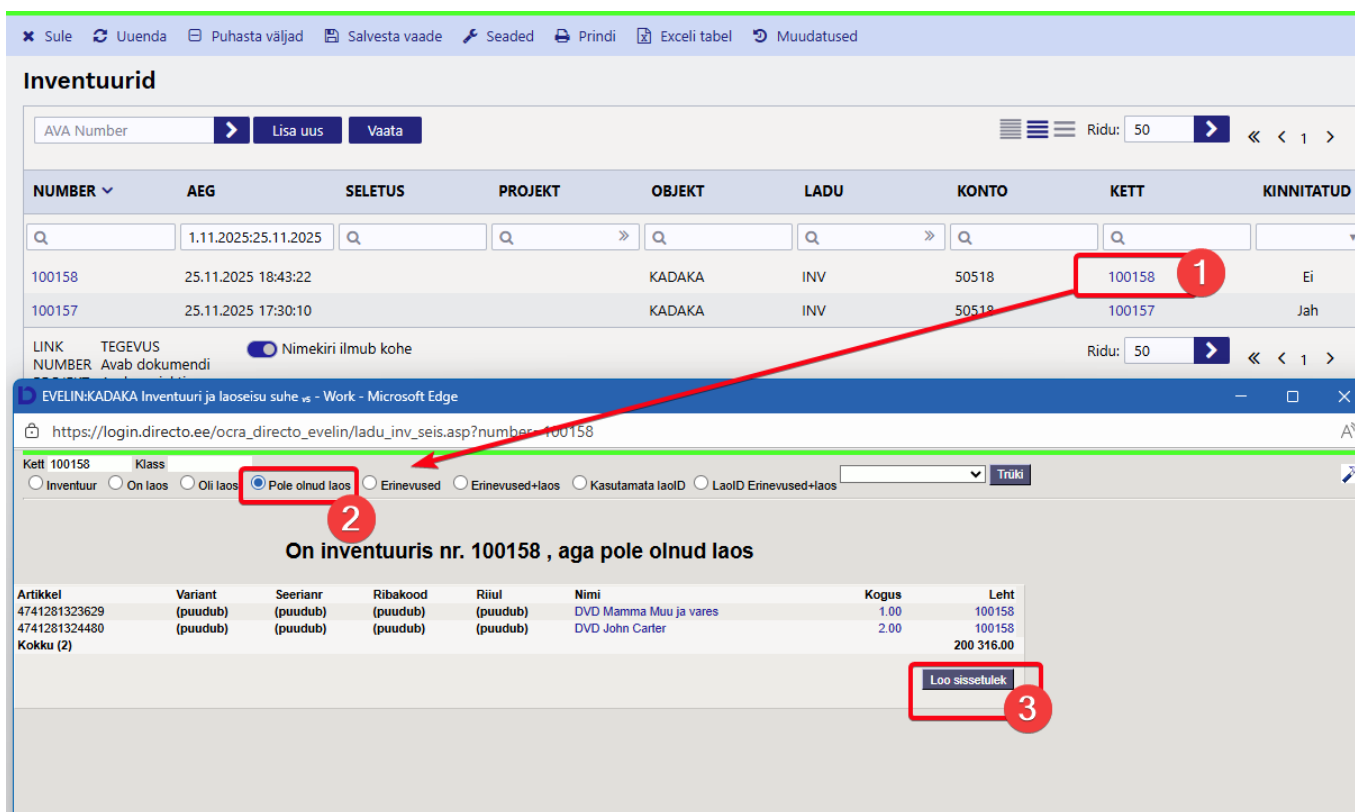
Sule Uuenda Puhasta väljad Salvesta vaade Seaded Prindi Exceli tabel Muudatused

Inventuurid

AVA Number > Lisa uus Vaata

Ridu: 50 > « < 1 >

| NUMBER | AEG | SELETUS | PROJEKT | OBJEKT | LADU | KONTO | KETT | KINNITATUD |
|---|---|---|---|---|---|---|---|---|
| | 1.11.2025:25.11.2025 | | | | | | | |
| 100158 | 25.11.2025 18:43:22 | | | KADAKA | INV | 50518 | 100158 | Ei |
| 100157 | 25.11.2025 17:30:10 | | | KADAKA | INV | 50518 | 100157 | Jah |

LINK TEGEVUS
NUMBER Avab dokumendi

Nimekiri ilmub kohe

Ridu: 50 > « < 1 >

1

EVELIN:KADAKA Inventuuri ja laoseisu suhe - Work - Microsoft Edge

https://login.directo.ee/ocra_directo_evelin/ladu_inv_seis.asp?number=100158

Kett 100158 Klass
Inventuur On laos Oli laos Pole olnud laos Erinevused Erinevused+laos Kasutamata laoID LaoID Erinevused+laos Trüki

2

On inventuuris nr. 100158 , aga pole olnud laos

| Artikkel | Variant | Seerianr | Ribakood | Riiul | Nimi | Kogus | Leht |
|---|---|---|---|---|---|---|---|
| 4741281323629 | (puudub) | (puudub) | (puudub) | (puudub) | DVD Mamma Muu ja vares | 1.00 | 100158 |
| 4741281324480 | (puudub) | (puudub) | (puudub) | (puudub) | DVD John Carter | 2.00 | 100158 |
| Kokku (2) | | | | | | | 200 316.00 |

Loo sissetulek

3